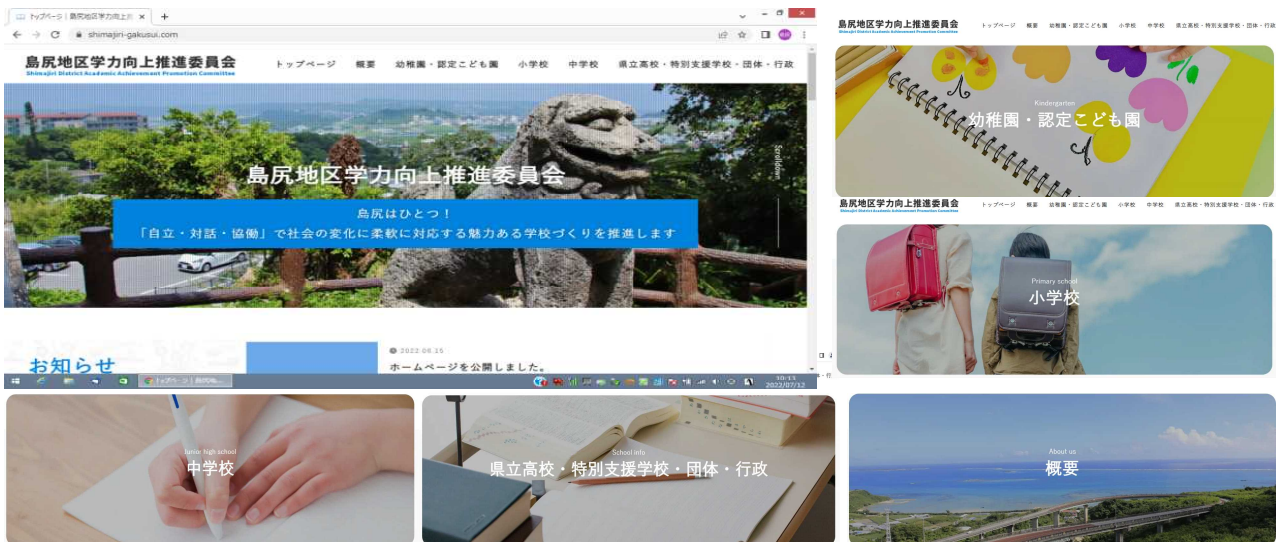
トップページ｜島尻地区学力向上
shimajiri-gakusui.com

島尻地区学力向上推進委員会
Shimajiri District Academic Achievement Promotion Committee

トップページ　概要　幼稚園・認定こども園　小学校　中学校　県立高校・特別支援学校・団体・行政

島尻地区学力向上推進委員会

島尻はひとつ！
「自立・対話・協働」で社会の変化に柔軟に対応する魅力ある学校づくりを推進します

Scrolldown

お知らせ

2022.06.25
ホームページを公開しました。

トップページ｜島尻地...

10:13
2022/07/12

島尻地区学力向上推進委員会
Shimajiri District Academic Achievement Promotion Committee
トップページ　概要　幼稚園・認定こども園　小学校　中学校　県立高校・特別支援学校・団体・行政

Kindergarten
幼稚園・認定こども園

島尻地区学力向上推進委員会
Shimajiri District Academic Achievement Promotion Committee
トップページ　概要　幼稚園・認定こども園　小学校　中学校　県立高校・特別支援学校・団体・行政

Primary school
小学校

Junior high school
中学校

School info
県立高校・特別支援学校・団体・行政

About us
概要